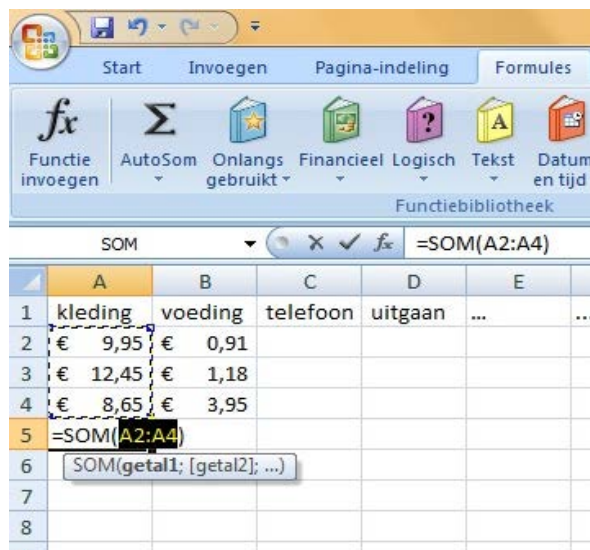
Start Invoegen Pagina-indeling Formules

$f_x$ Functie invoegen

$\Sigma$ AutoSom

Onlangs gebruikt

Financieel

Logisch

Tekst

Datum en tijd

Functiebibliotheek

SOM

=SOM(A2:A4)

| | A | B | C | D | E | |
|---|---|---|---|---|---|---|
| 1 | kleding | voeding | telefoon | uitgaan | ... | ... |
| 2 | € 9,95 | € 0,91 | | | | |
| 3 | € 12,45 | € 1,18 | | | | |
| 4 | € 8,65 | € 3,95 | | | | |
| 5 | =SOM(A2:A4) | | | | | |
| 6 | SOM(getal1; [getal2]; ...) | | | | | |
| 7 | | | | | | |
| 8 | | | | | | |